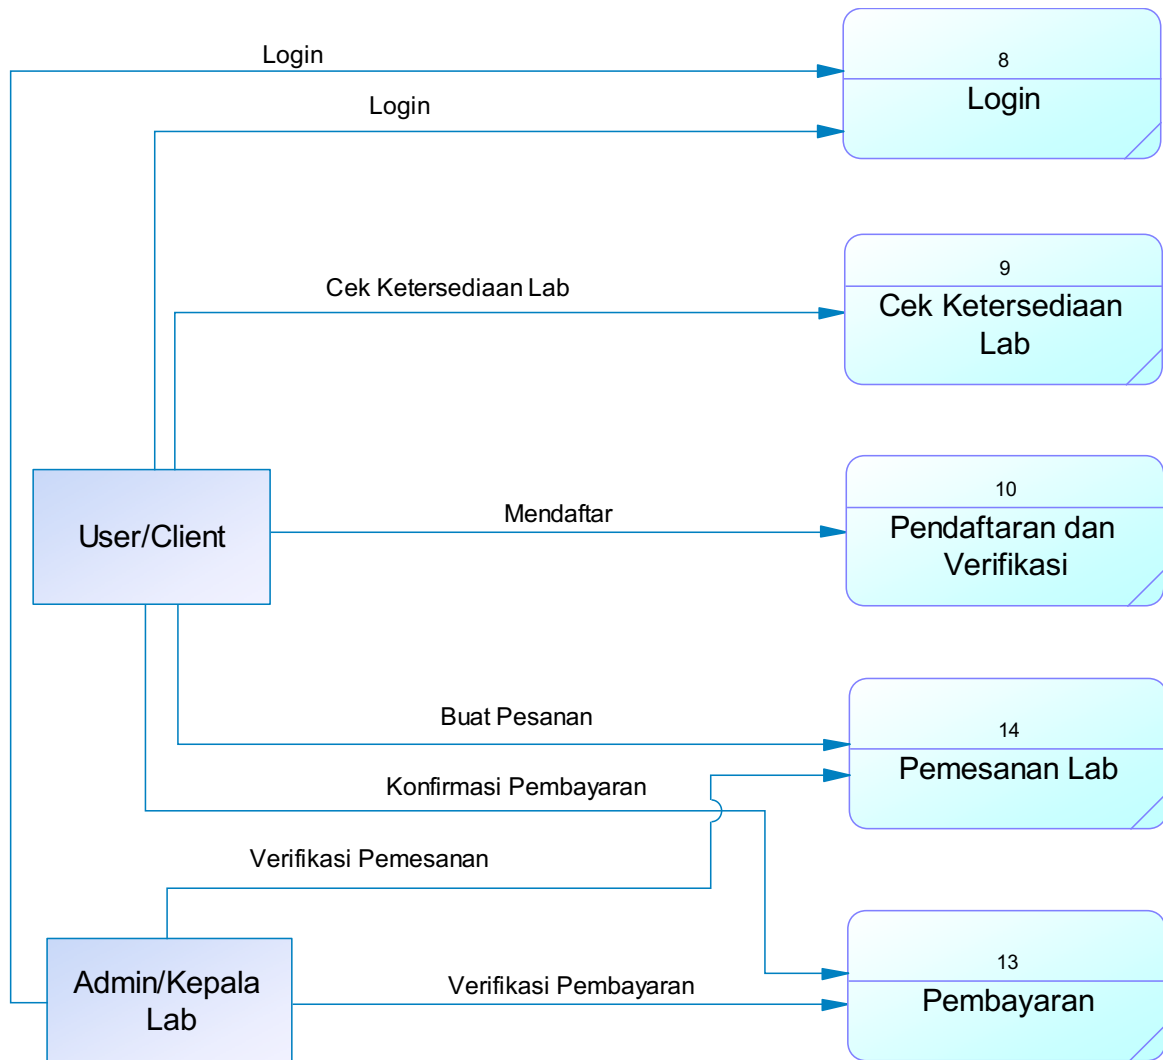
Login

Login

8
Login

Cek Ketersediaan Lab

9
Cek Ketersediaan Lab

User/Client

Mendaftar

10
Pendaftaran dan Verifikasi

Buat Pesanan

14
Pemesanan Lab

Konfirmasi Pembayaran

Verifikasi Pemesanan

Admin/Kepala Lab

Verifikasi Pembayaran

13
Pembayaran